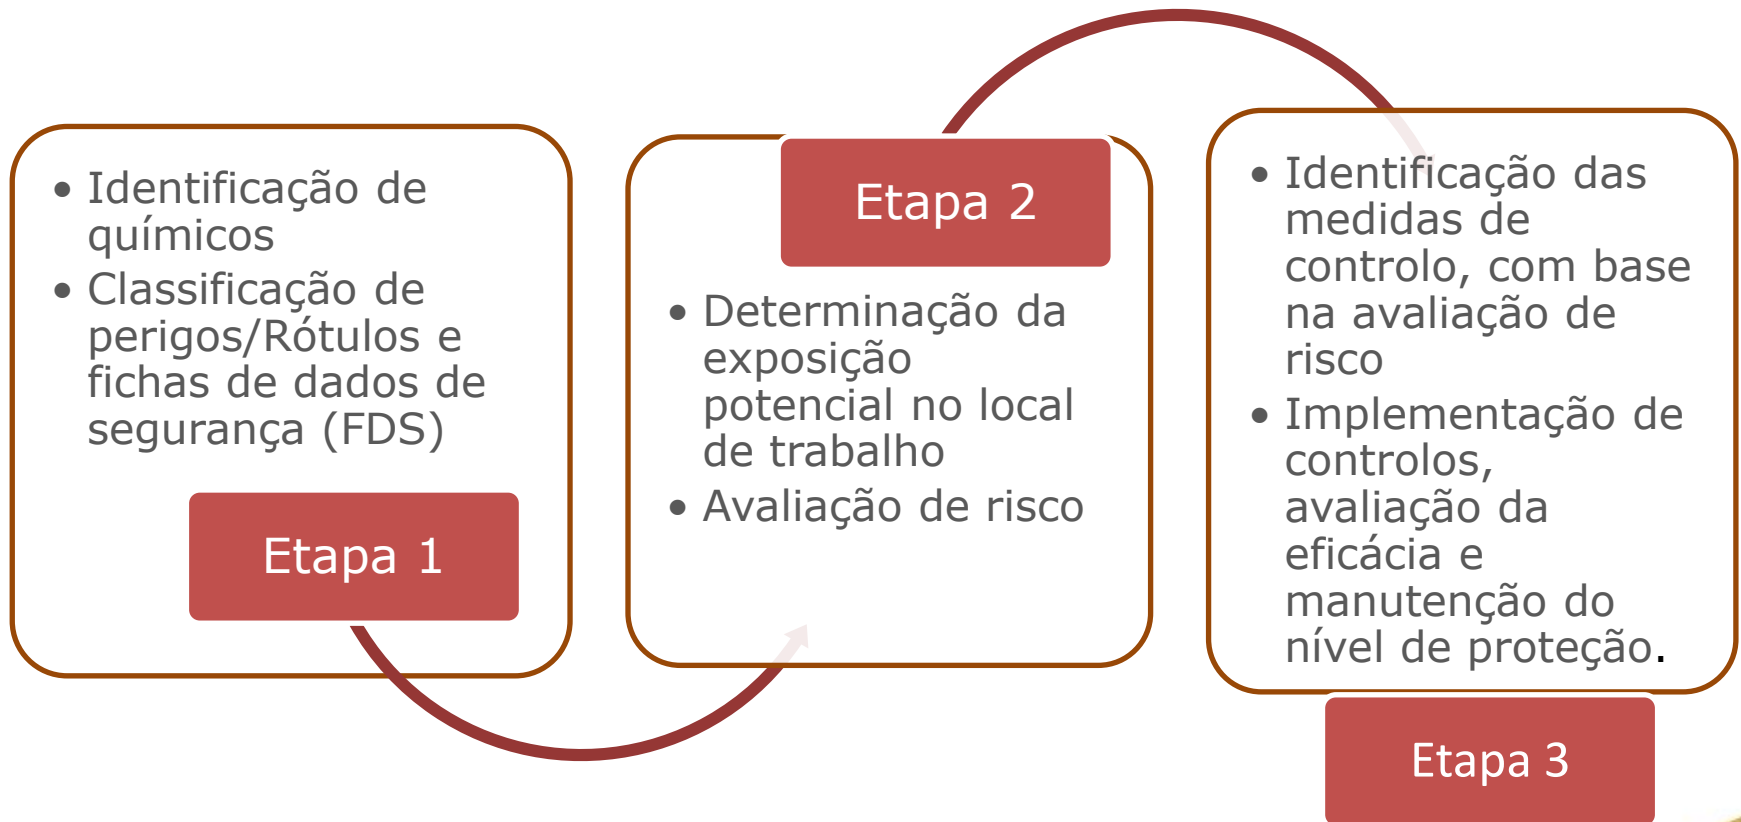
• Identificação de químicos
• Classificação de perigos/Rótulos e fichas de dados de segurança (FDS)

Etapa 1

Etapa 2

• Determinação da exposição potencial no local de trabalho
• Avaliação de risco

• Identificação das medidas de controlo, com base na avaliação de risco
• Implementação de controlos, avaliação da eficácia e manutenção do nível de proteção.

Etapa 3